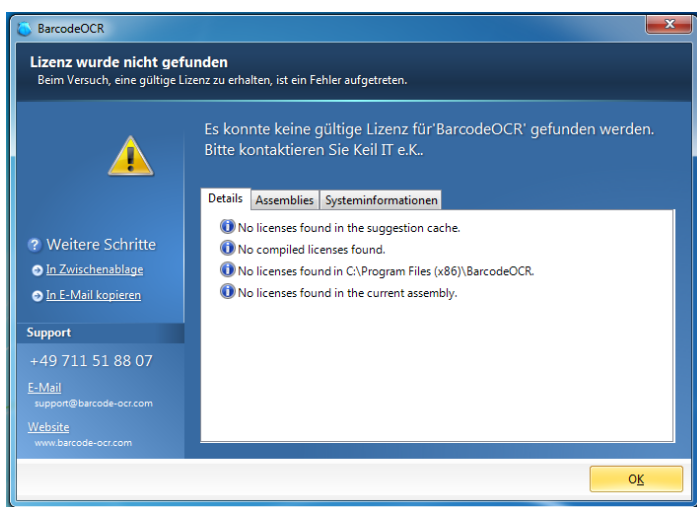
BarcodeOCR

Lizenz wurde nicht gefunden
Beim Versuch, eine gültige Lizenz zu erhalten, ist ein Fehler aufgetreten.

Es konnte keine gültige Lizenz für'BarcodeOCR' gefunden werden. Bitte kontaktieren Sie Keil IT e.K..

Details | Assemblies | Systeminformationen

No licenses found in the suggestion cache.
No compiled licenses found.
No licenses found in C:\Program Files (x86)\BarcodeOCR.
No licenses found in the current assembly.

Weitere Schritte
In Zwischenablage
In E-Mail kopieren

Support
+49 711 51 88 07
E-Mail
support@barcode-ocr.com
Website
www.barcode-ocr.com

OK